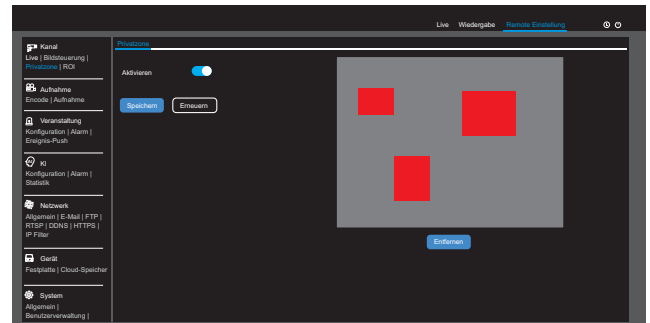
Live Wiedergabe Remote Einstellung

Kanal
Live | Bildsteuerung | Privatzone | ROI

Aufnahme
Encode | Aufnahme

Veranstaltung
Konfiguration | Alarm | Ereignis-Push

KI
Konfiguration | Alarm | Statistik

Netzwerk
Allgemein | E-Mail | FTP | RTSP | DDNS | HTTPS | IP Filter

Gerät
Festplatte | Cloud-Speicher

System
Allgemein | Benutzerverwaltung |

Privatzone

Aktivieren

Speichern Erneuern

Entfernen